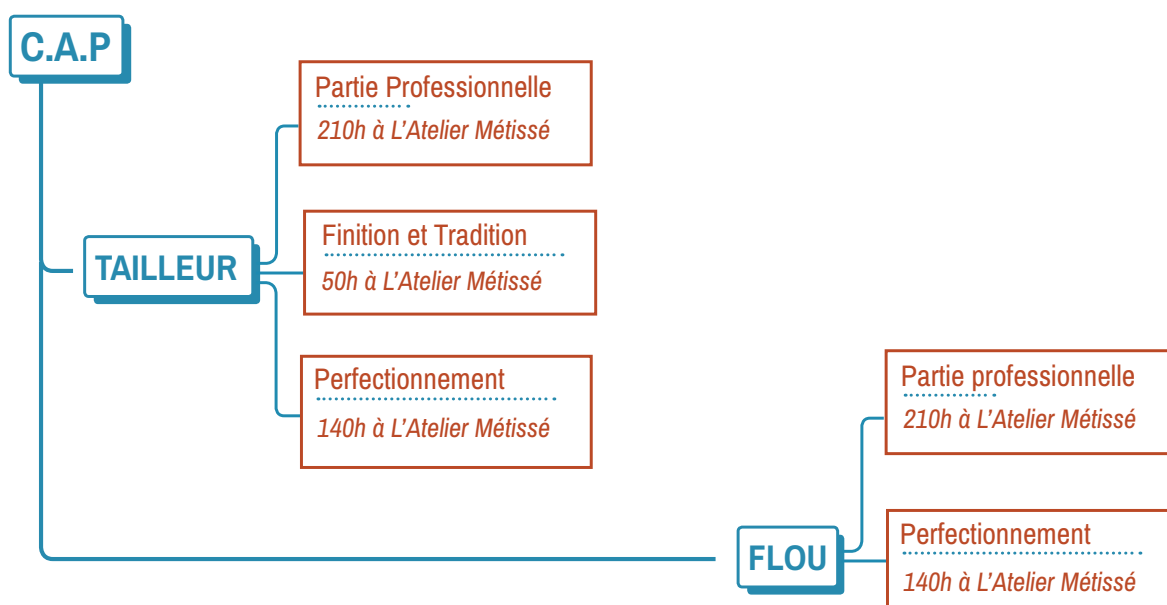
C.A.P

TAILLEUR

Partie Professionnelle
210h à L'Atelier Métissé

Finition et Tradition
50h à L'Atelier Métissé

Perfectionnement
140h à L'Atelier Métissé

FLOU

Partie professionnelle
210h à L'Atelier Métissé

Perfectionnement
140h à L'Atelier Métissé